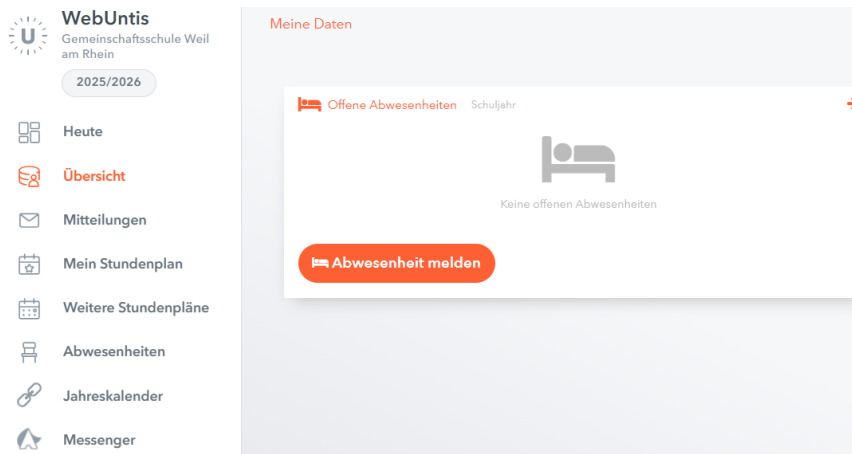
U

WebUntis
Gemeinschaftsschule Weil am Rhein

2025/2026

Heute
Übersicht
Mitteilungen
Mein Stundenplan
Weitere Stundenpläne
Abwesenheiten
Jahreskalender
Messenger

Meine Daten

Offene Abwesenheiten Schuljahr

Keine offenen Abwesenheiten

Abwesenheit melden